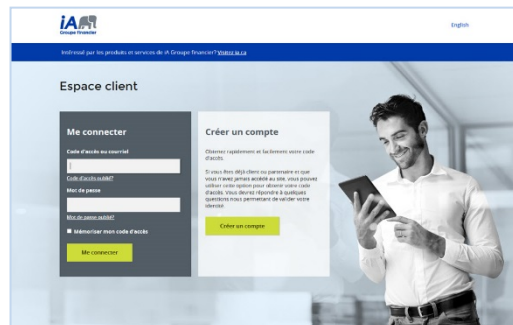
iA
Groupe financier

English

Intéressé par les produits et services de iA Groupe financier? Visitez ia.ca

Espace client

Me connecter

Code d'accès ou courriel

Code d'accès oublié?

Mot de passe

Mot de passe oublié?

Mémoriser mon code d'accès

Me connecter

Créer un compte

Obtenez rapidement et facilement votre code d'accès.

Si vous êtes déjà client ou partenaire et que vous n'avez jamais accédé au site, vous pouvez utiliser cette option pour obtenir votre code d'accès. Vous devrez répondre à quelques questions nous permettant de valider votre identité.

Créer un compte